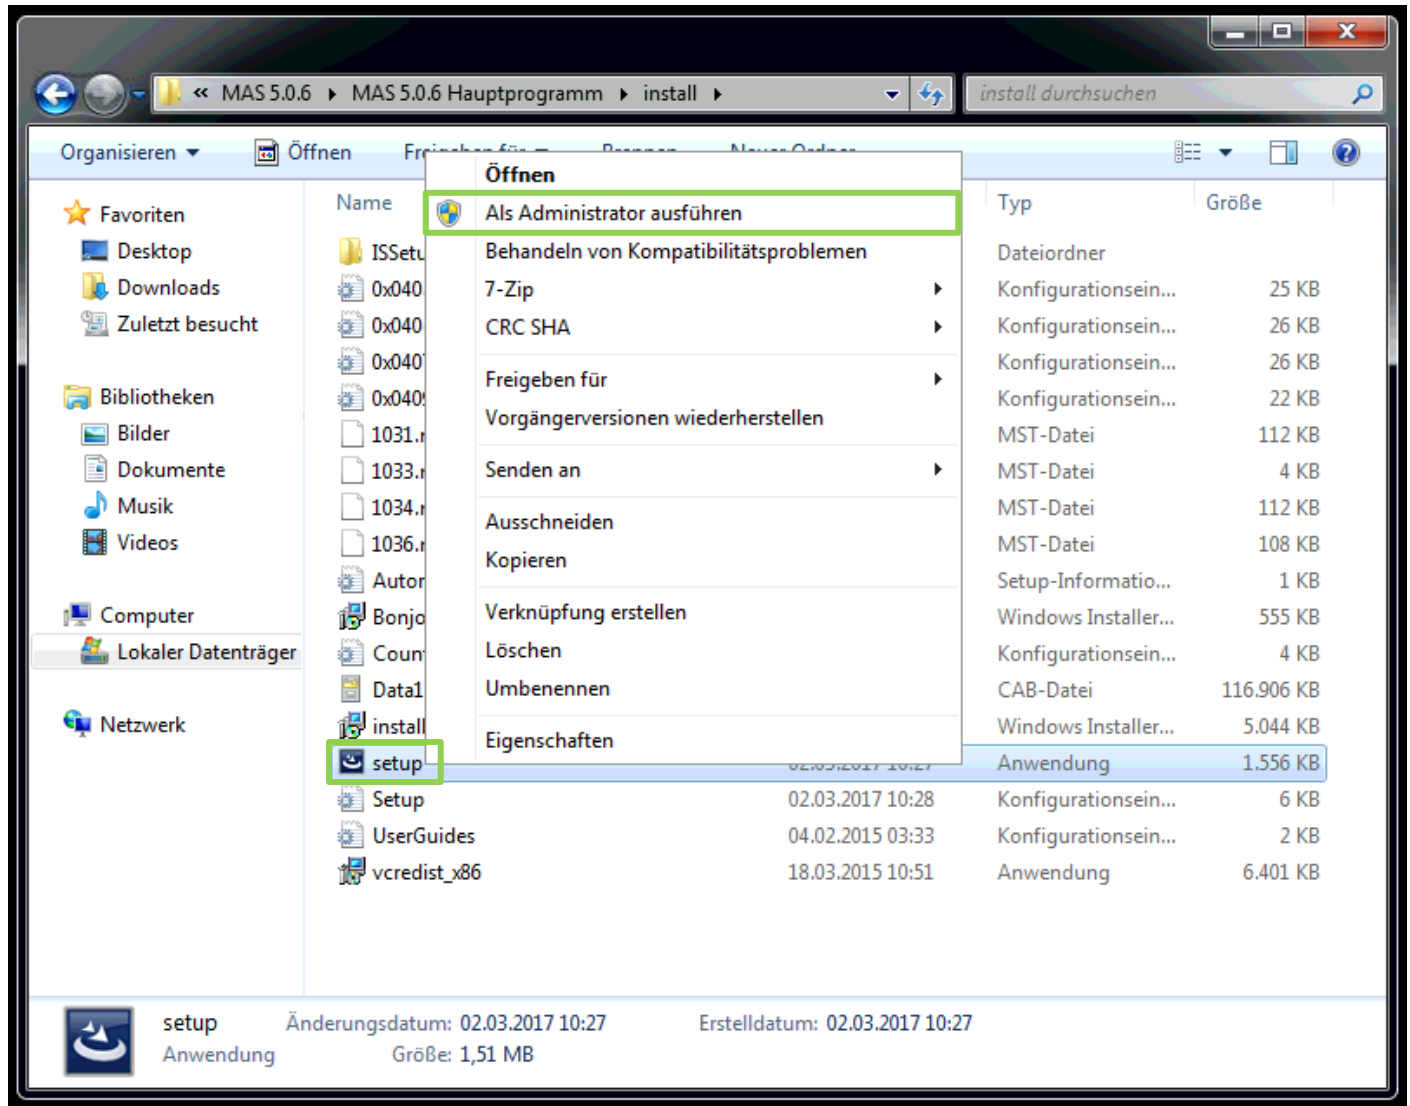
« MAS 5.0.6 ▸ MAS 5.0.6 Hauptprogramm ▸ install ▸

install durchsuchen

Organisieren ▾ Öffnen Fr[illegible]

Favoriten
Desktop
Downloads
Zuletzt besucht

Bibliotheken
Bilder
Dokumente
Musik
Videos

Computer
Lokaler Datenträger

Netzwerk

| Name | | Typ | Größe |
|---|---|---|---|
| ISSetu | | Dateiordner | |
| 0x040 | | Konfigurationsein... | 25 KB |
| 0x040 | | Konfigurationsein... | 26 KB |
| 0x040 | | Konfigurationsein... | 26 KB |
| 0x040 | | Konfigurationsein... | 22 KB |
| 1031.r | | MST-Datei | 112 KB |
| 1033.r | | MST-Datei | 4 KB |
| 1034.r | | MST-Datei | 112 KB |
| 1036.r | | MST-Datei | 108 KB |
| Autor | | Setup-Informatio... | 1 KB |
| Bonjo | | Windows Installer... | 555 KB |
| Coun | | Konfigurationsein... | 4 KB |
| Data1 | | CAB-Datei | 116.906 KB |
| install | | Windows Installer... | 5.044 KB |
| setup | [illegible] | Anwendung | 1.556 KB |
| Setup | 02.03.2017 10:28 | Konfigurationsein... | 6 KB |
| UserGuides | 04.02.2015 03:33 | Konfigurationsein... | 2 KB |
| vcredist_x86 | 18.03.2015 10:51 | Anwendung | 6.401 KB |

Öffnen
Als Administrator ausführen
Behandeln von Kompatibilitätsproblemen
7-Zip
CRC SHA
Freigeben für
Vorgängerversionen wiederherstellen
Senden an
Ausschneiden
Kopieren
Verknüpfung erstellen
Löschen
Umbenennen
Eigenschaften

setup Änderungsdatum: 02.03.2017 10:27 Erstelldatum: 02.03.2017 10:27
Anwendung Größe: 1,51 MB